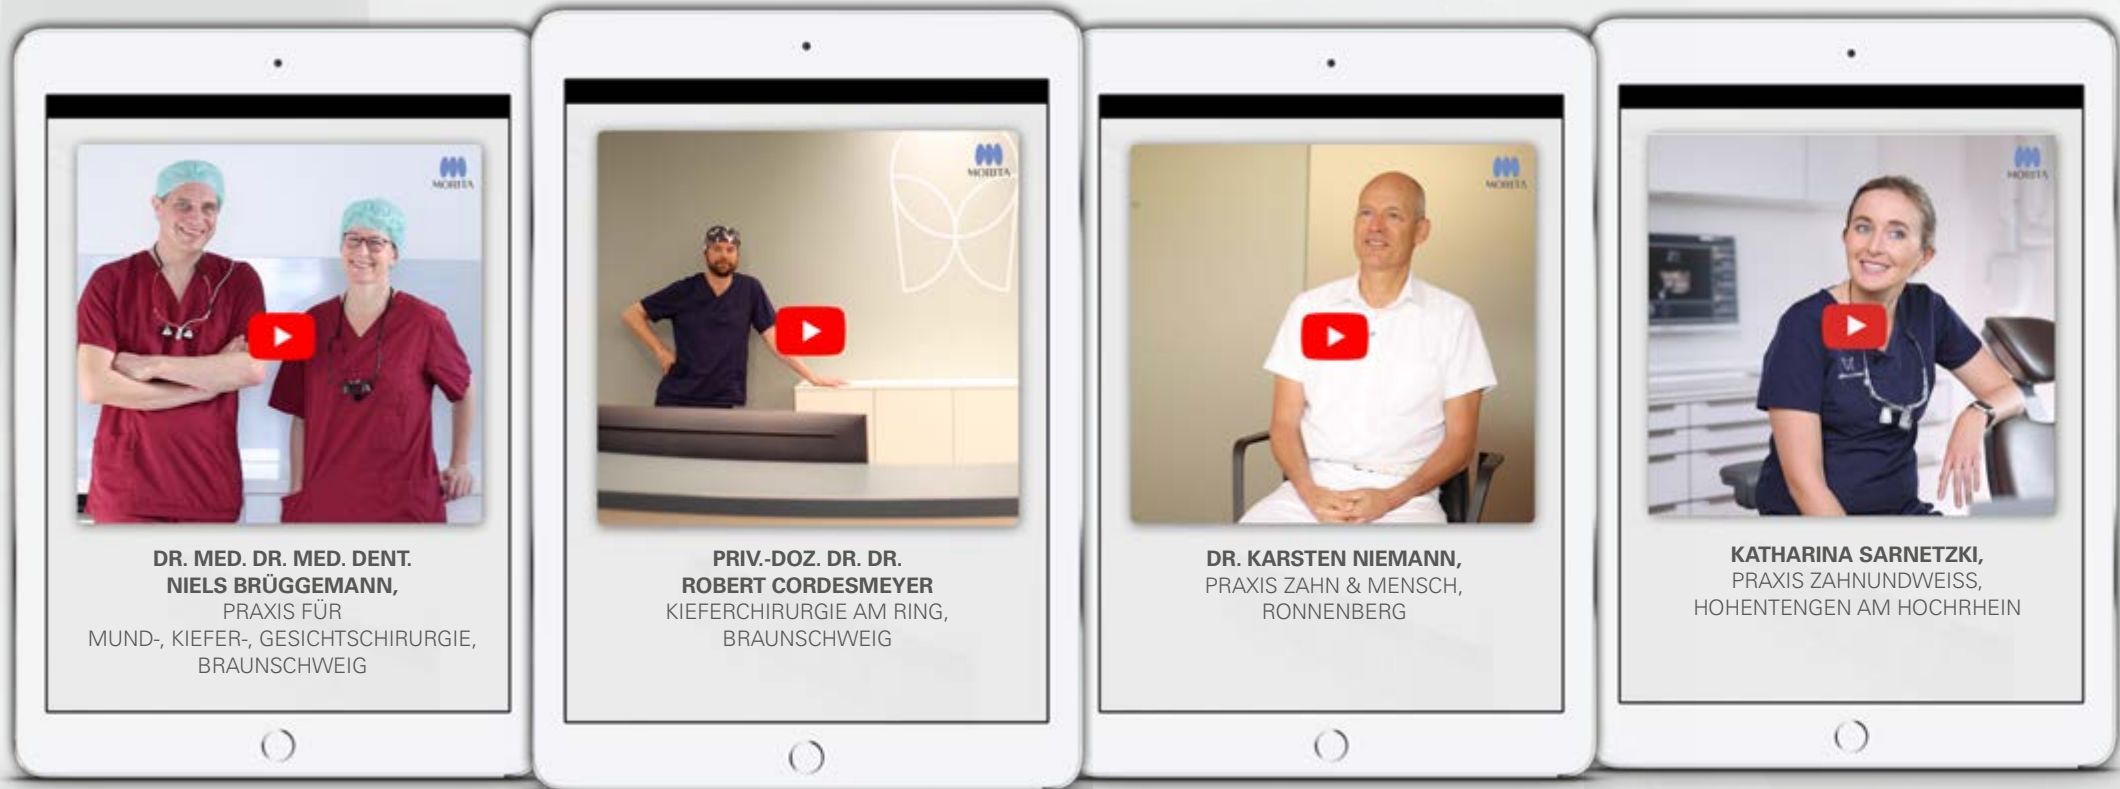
MORITA

DR. MED. DR. MED. DENT.
NIELS BRÜGGEMANN,
PRAXIS FÜR
MUND-, KIEFER-, GESICHTSCHIRURGIE,
BRAUNSCHWEIG

MORITA

PRIV.-DOZ. DR. DR.
ROBERT CORDESMEYER
KIEFERCHIRURGIE AM RING,
BRAUNSCHWEIG

MORITA

DR. KARSTEN NIEMANN,
PRAXIS ZAHN & MENSCH,
RONNENBERG

MORITA

KATHARINA SARNETZKI,
PRAXIS ZAHNUNDWEISS,
HOHENTENGEN AM HOCHRHEIN